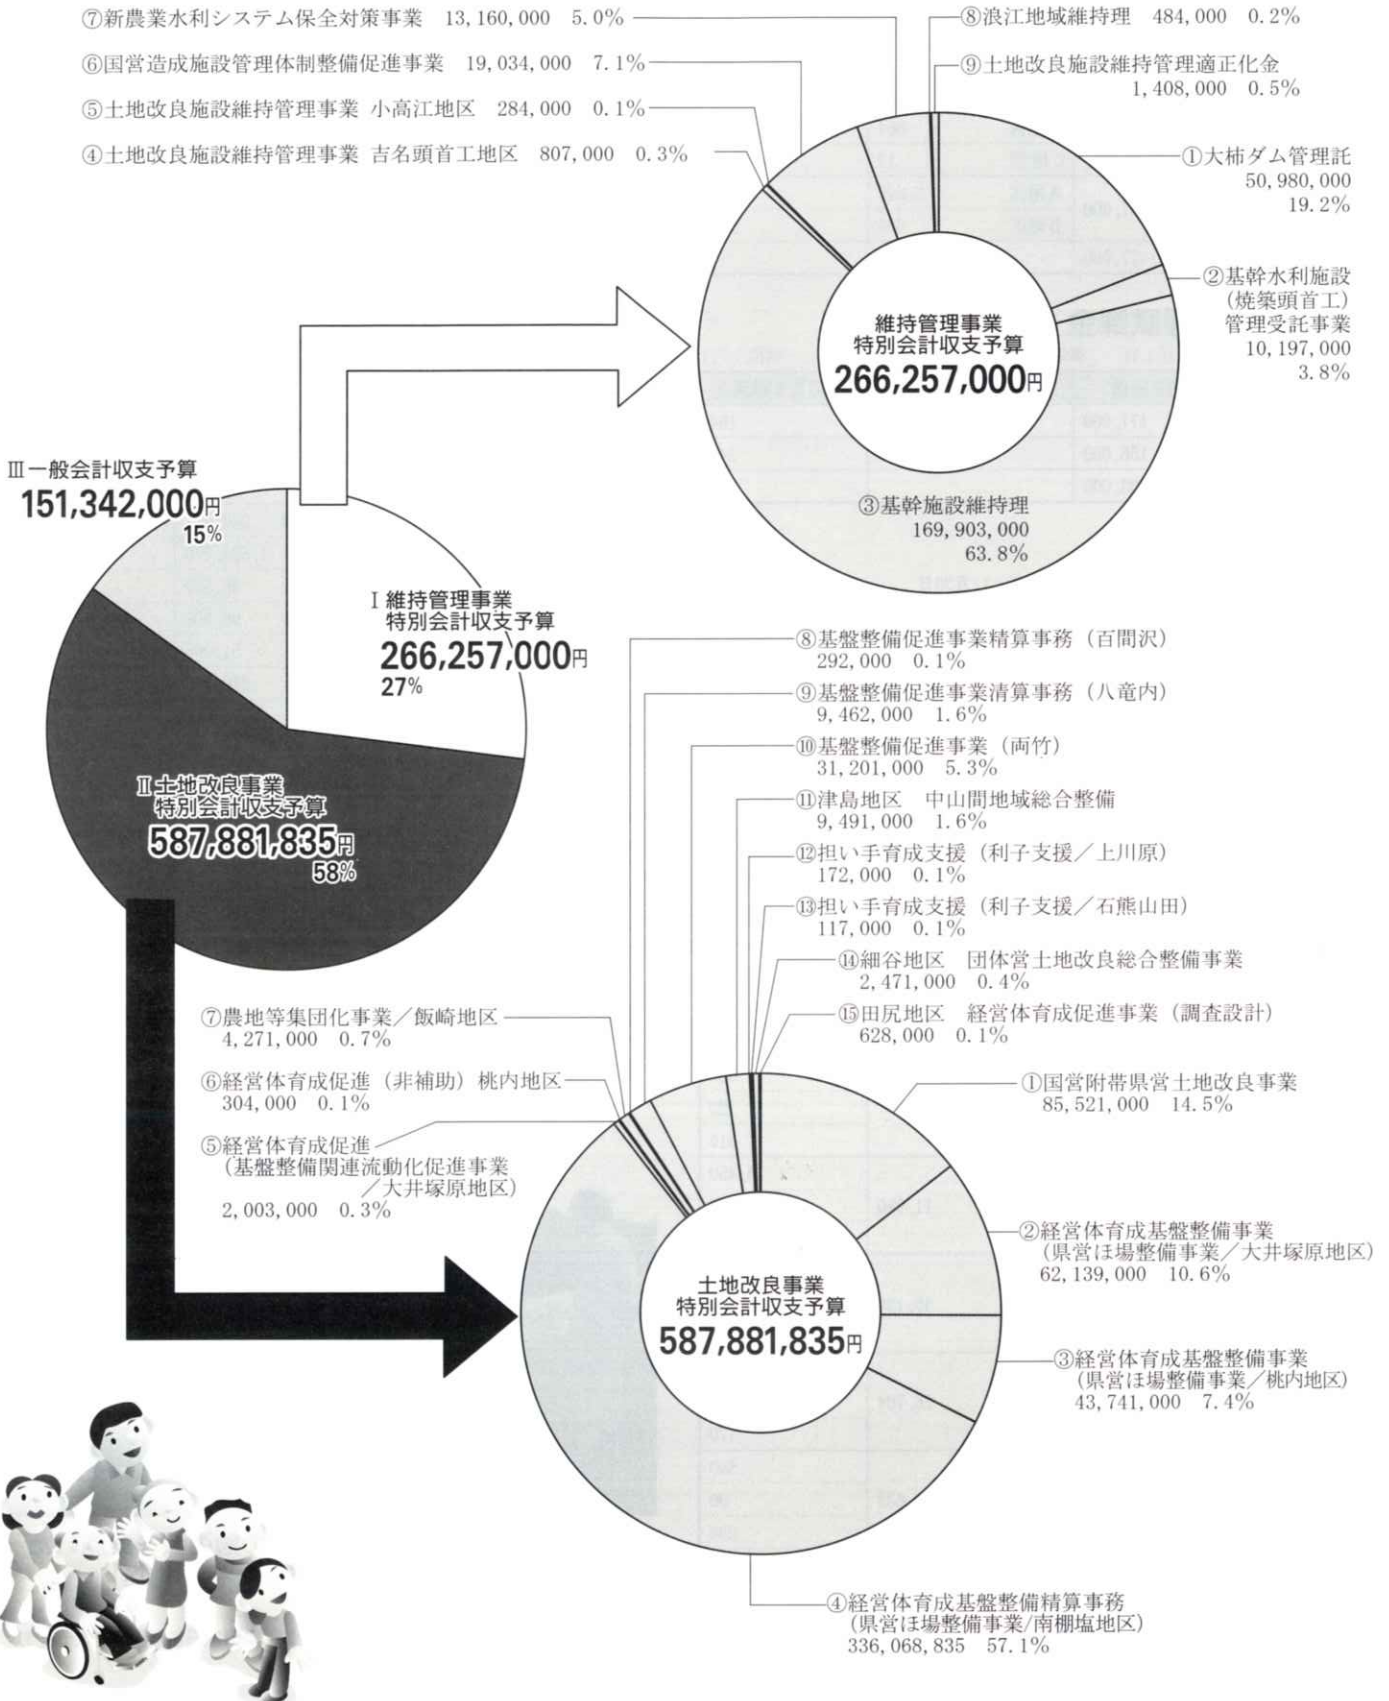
⑦新農業水利システム保全対策事業 13,160,000 5.0%
⑥国営造成施設管理体制整備促進事業 19,034,000 7.1%
⑤土地改良施設維持管理事業 小高江地区 284,000 0.1%
④土地改良施設維持管理事業 吉名頭首工地区 807,000 0.3%
⑧浪江地域維持理 484,000 0.2%
⑨土地改良施設維持管理適正化金 1,408,000 0.5%
①大柿ダム管理託 50,980,000 19.2%
②基幹水利施設（焼築頭首工）管理受託事業 10,197,000 3.8%

維持管理事業
特別会計収支予算
266,257,000円

③基幹施設維持理 169,903,000 63.8%

Ⅲ一般会計収支予算
151,342,000円
15%

Ⅰ維持管理事業
特別会計収支予算
266,257,000円
27%

Ⅱ土地改良事業
特別会計収支予算
587,881,835円
58%

⑧基盤整備促進事業精算事務（百間沢） 292,000 0.1%
⑨基盤整備促進事業清算事務（八竜内） 9,462,000 1.6%
⑩基盤整備促進事業（両竹） 31,201,000 5.3%
⑪津島地区 中山間地域総合整備 9,491,000 1.6%
⑫担い手育成支援（利子支援／上川原） 172,000 0.1%
⑬担い手育成支援（利子支援／石熊山田） 117,000 0.1%
⑭細谷地区 団体営土地改良総合整備事業 2,471,000 0.4%
⑮田尻地区 経営体育成促進事業（調査設計） 628,000 0.1%
⑦農地等集団化事業／飯崎地区 4,271,000 0.7%
⑥経営体育成促進（非補助）桃内地区 304,000 0.1%
⑤経営体育成促進（基盤整備関連流動化促進事業／大井塚原地区） 2,003,000 0.3%
①国営附帯県営土地改良事業 85,521,000 14.5%
②経営体育成基盤整備事業（県営ほ場整備事業／大井塚原地区） 62,139,000 10.6%

土地改良事業
特別会計収支予算
587,881,835円

③経営体育成基盤整備事業（県営ほ場整備事業／桃内地区） 43,741,000 7.4%
④経営体育成基盤整備精算事務（県営ほ場整備事業/南棚塩地区） 336,068,835 57.1%